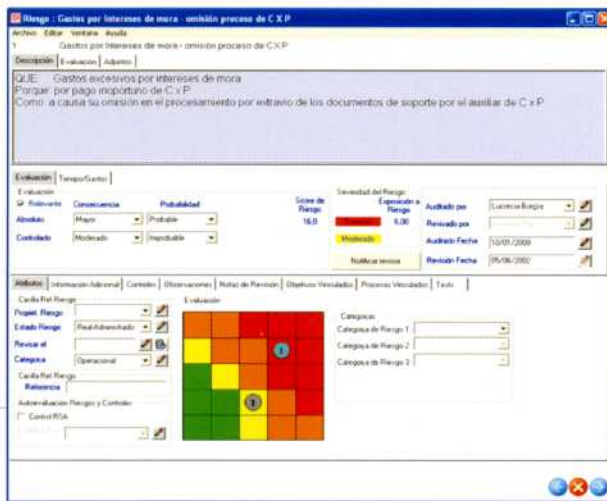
Riesgo : Gastos por intereses de mora - omisión proceso de C X P

Archivo Editar Ventana Ayuda

1 Gastos por intereses de mora - omisión proceso de C X P

Descripción Evaluación Adjuntos

QUE: Gastos excesivos por intereses de mora
Porque: por pago inoportuno de C x P
Como: a causa su omisión en el procesamiento por extravío de los documentos de soporte por el auxiliar de C x P

Evaluación Tiempo/Gastos

Evaluación
Relevante Consecuencia Probabilidad
Absoluto Mayor Probable
Controlado Moderado Improbable

Score de Riesgo 16.0

Severidad del Riesgo
Exposición a Riesgo 6.00
Moderado
Notificar revisión

Auditado por Lucrecia Borgia
Revisado por
Auditado Fecha 10/01/2000
Revisión Fecha 05/06/2002

Atributos Información Adicional Controles Observaciones Notas de Revisión Objetivos Vinculados Procesos Vinculados Texto

Casilla Ref Riesgo
Project Riesgo
Estado Riesgo Real-Administrado
Revisar el
Categoría Operacional
Casilla Ref Riesgo
Referencia
Autoevaluación Riesgos y Controles
Control RSA

Evaluación

1

1

Categorías
Categoría de Riesgo 1
Categoría de Riesgo 2
Categoría de Riesgo 3